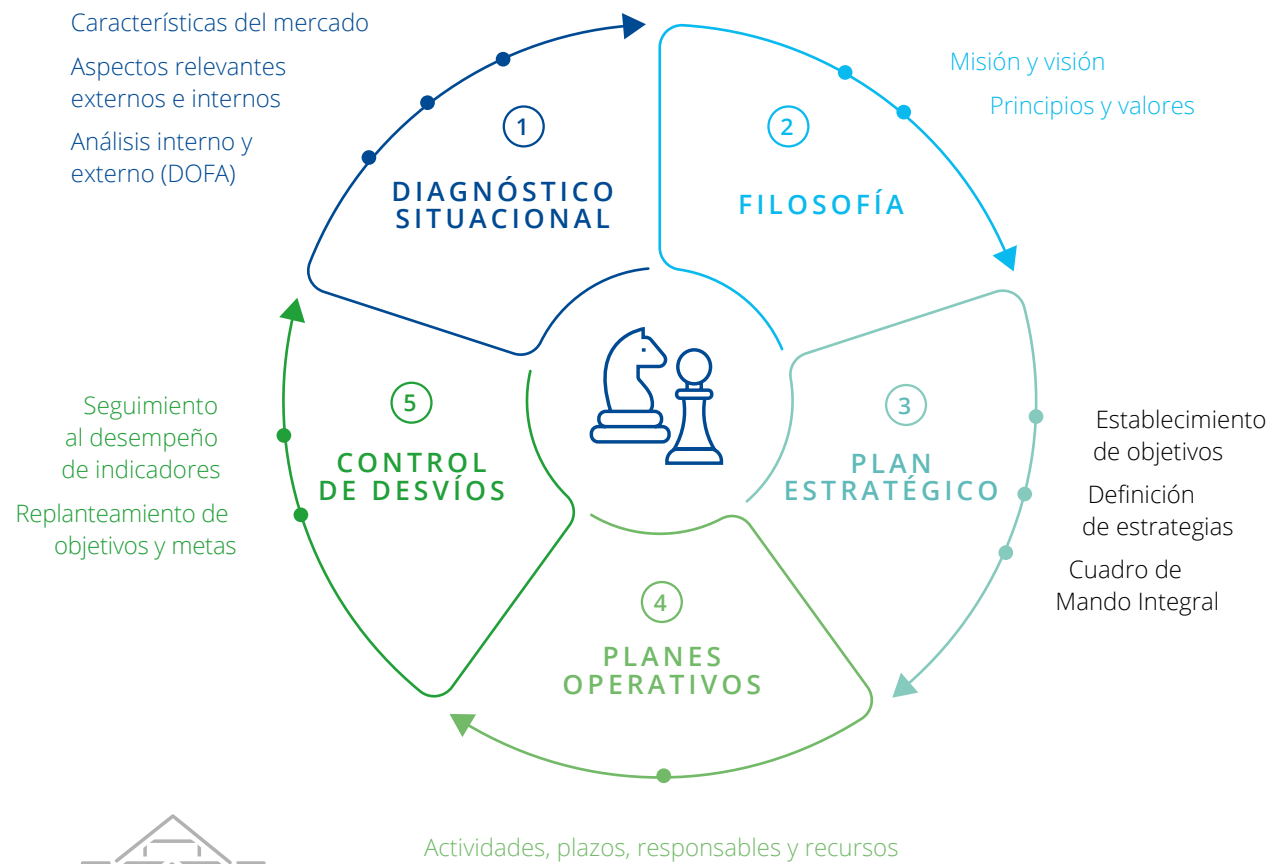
Características del mercado

Aspectos relevantes externos e internos

Análisis interno y externo (DOFA)

1

DIAGNÓSTICO SITUACIONAL

2

FILOSOFÍA

Misión y visión

Principios y valores

3

PLAN ESTRATÉGICO

Establecimiento de objetivos

Definición de estrategias

Cuadro de Mando Integral

4

PLANES OPERATIVOS

Actividades, plazos, responsables y recursos

5

CONTROL DE DESVÍOS

Seguimiento al desempeño de indicadores

Replanteamiento de objetivos y metas